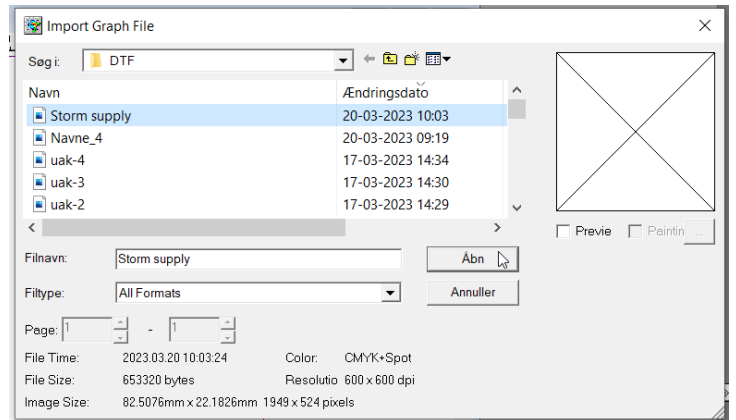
Import Graph File

Søg i: DTF

| Navn | Ændringsdato |
|---|---|
| Storm supply | 20-03-2023 10:03 |
| Navne_4 | 20-03-2023 09:19 |
| uak-4 | 17-03-2023 14:34 |
| uak-3 | 17-03-2023 14:30 |
| uak-2 | 17-03-2023 14:29 |

Previe Paintin ...

Filnavn: Storm supply
Åbn

Filtype: All Formats
Annuller

Page: 1 - 1

File Time: 2023.03.20 10:03:24 Color: CMYK+Spot
File Size: 653320 bytes Resolutio 600 x 600 dpi
Image Size: 82.5076mm x 22.1826mm 1949 x 524 pixels